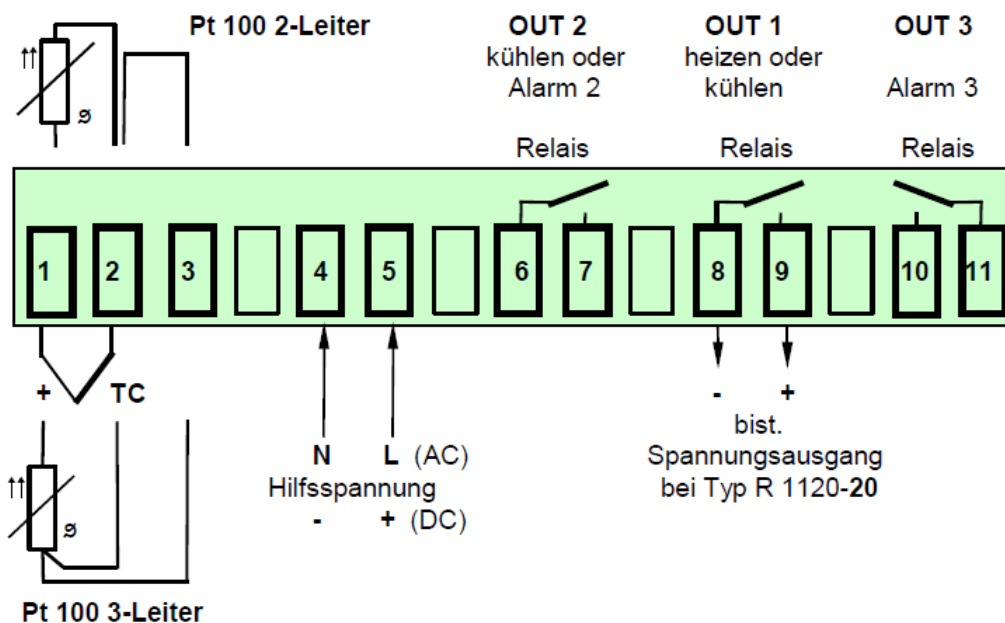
Pt 100 2-Leiter

OUT 2
kühlen oder
Alarm 2

OUT 1
heizen oder
kühlen

OUT 3

Alarm 3

Relais

Relais

Relais

ϑ

1 2 3 4 5 6 7 8 9 10 11

+ TC

ϑ

Pt 100 3-Leiter

N L (AC)
Hilfsspannung
- + (DC)

- +
bist.
Spannungsausgang
bei Typ R 1120-**20**